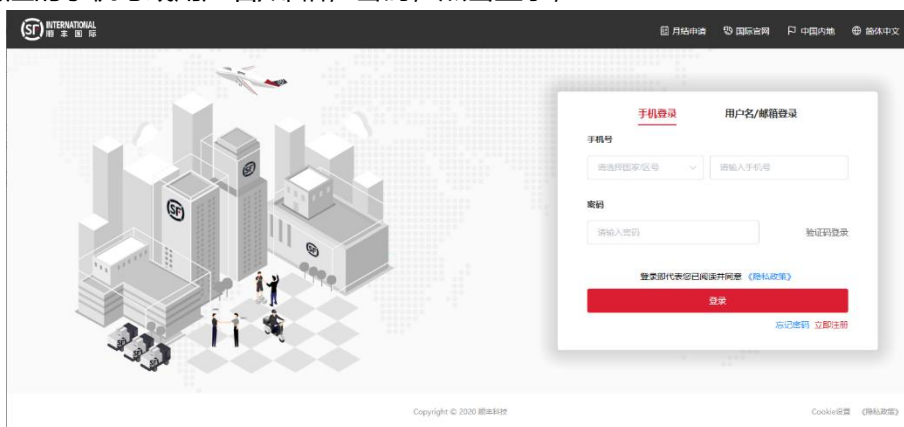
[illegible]

SF INTERNATIONAL 顺丰国际

月结申请　国际官网　中国内地　简体中文

手机登录　用户名/邮箱登录

手机号

请选择国家/区号　请输入手机号

密码

请输入密码　验证码登录

登录即代表您已阅读并同意《隐私政策》

登录

忘记密码　立即注册

Copyright © 2020 顺丰科技

Cookie设置　《隐私政策》